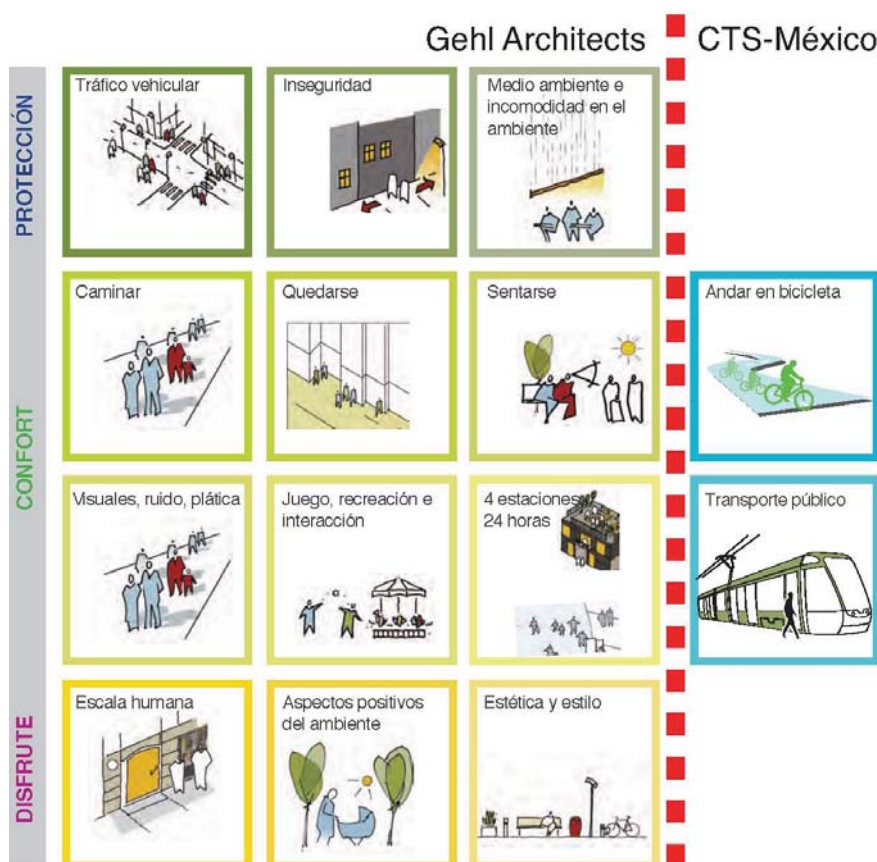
Gehl Architects

CTS-México

PROTECCIÓN

Tráfico vehicular

Inseguridad

Medio ambiente e incomodidad en el ambiente

CONFORT

Caminar

Quedarse

Sentarse

Andar en bicicleta

Visuales, ruido, plática

Juego, recreación e interacción

4 estaciones 24 horas

Transporte público

DISFRUTE

Escala humana

Aspectos positivos del ambiente

Estética y estilo